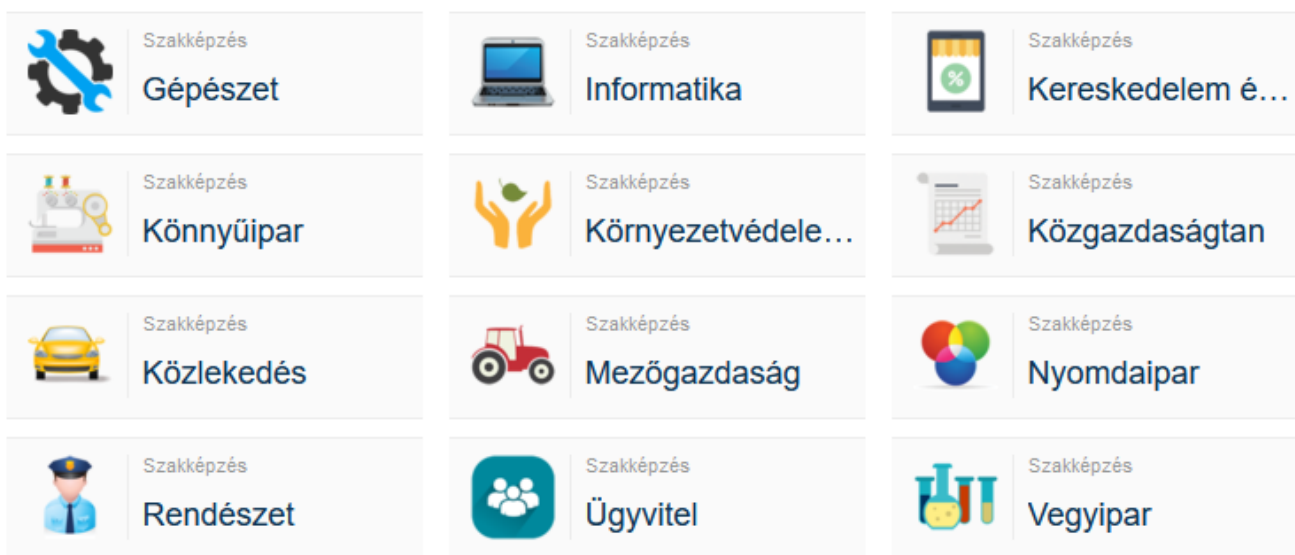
Szakképzés
Gépészet

Szakképzés
Informatika

Szakképzés
Kereskedelem é…

Szakképzés
Könnyűipar

Szakképzés
Környezetvédele…

Szakképzés
Közgazdaságtan

Szakképzés
Közlekedés

Szakképzés
Mezőgazdaság

Szakképzés
Nyomdaipar

Szakképzés
Rendészet

Szakképzés
Ügyvitel

Szakképzés
Vegyipar